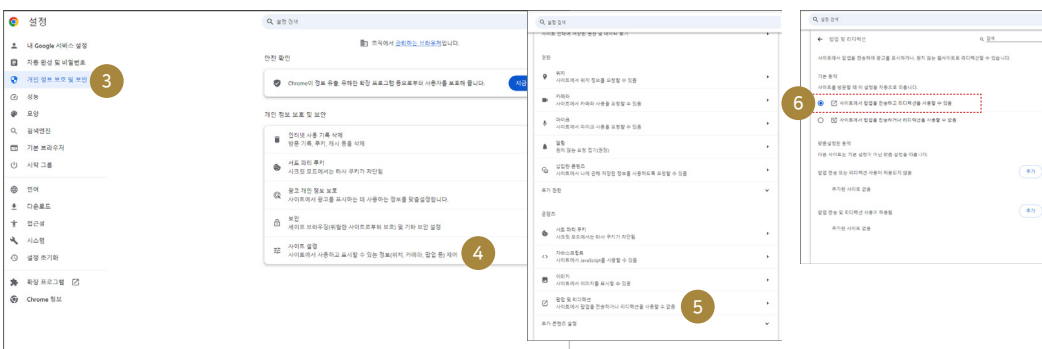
설정

내 Google 서비스 설정
자동 완성 및 비밀번호
개인 정보 보호 및 보안
3
성능
모양
검색엔진
기본 브라우저
시작 그룹
언어
다운로드
접근성
시스템
설정 초기화
확장 프로그램
Chrome 정보

설정 검색
조직에서 관리하는 브라우저입니다.
안전 확인
Chrome이 정보 유출, 유해한 확장 프로그램 등으로부터 사용자를 보호해 줍니다.
지금
개인 정보 보호 및 보안
인터넷 사용 기록 삭제
방문 기록, 쿠키, 캐시 등을 삭제
서드 파티 쿠키
시크릿 모드에서는 타사 쿠키가 차단됨
광고 개인 정보 보호
사이트에서 광고를 표시하는 데 사용하는 정보를 맞춤설정합니다.
보안
세이프 브라우징(위험한 사이트로부터 보호) 및 기타 보안 설정
사이트 설정
사이트에서 사용하고 표시할 수 있는 정보(위치, 카메라, 팝업 등) 제어
4

설정 검색
권한
위치
사이트에서 사용자의 위치 정보를 요청할 수 있음
카메라
사이트에서 카메라 사용을 요청할 수 있음
마이크
사이트에서 마이크 사용을 요청할 수 있음
알림
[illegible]
삽입된 콘텐츠
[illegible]
추가 권한
콘텐츠
서드 파티 쿠키
시크릿 모드에서는 타사 쿠키가 차단됨
자바스크립트
사이트에서 JavaScript를 사용할 수 있음
이미지
사이트에서 이미지를 표시할 수 있음
팝업 및 리디렉션
사이트에서 팝업을 전송하거나 리디렉션을 사용할 수 없음
5
추가 콘텐츠 설정

설정 검색
팝업 및 리디렉션
검색
사이트에서 팝업을 전송하여 광고를 표시하거나, 원치 않는 웹사이트로 리디렉션할 수 있습니다.
기본 동작
사이트를 방문할 때 이 설정을 자동으로 적용합니다.
6
사이트에서 팝업을 전송하고 리디렉션을 사용할 수 있음
사이트에서 팝업을 전송하거나 리디렉션을 사용할 수 없음
맞춤설정된 동작
다음 사이트는 기본 설정이 아닌 맞춤 설정을 따릅니다.
팝업 전송 또는 리디렉션 사용이 허용되지 않음
추가
추가된 사이트 없음
팝업 전송 및 리디렉션 사용이 허용됨
추가
추가된 사이트 없음